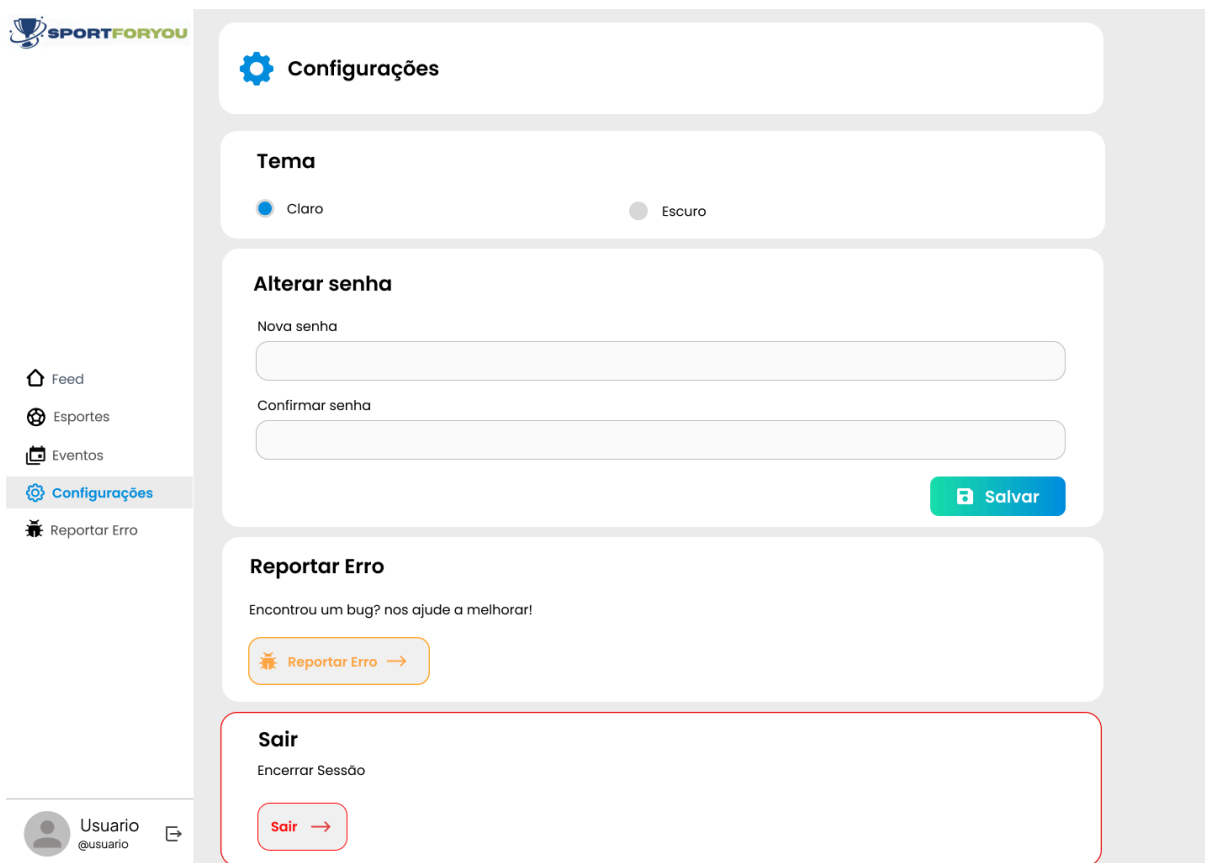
SPORTFORYOU

Feed
Esportes
Eventos
Configurações
Reportar Erro

Usuario
@usuario

Configurações

Tema

Claro

Escuro

Alterar senha

Nova senha

Confirmar senha

Salvar

Reportar Erro

Encontrou um bug? nos ajude a melhorar!

Reportar Erro →

Sair

Encerrar Sessão

Sair →